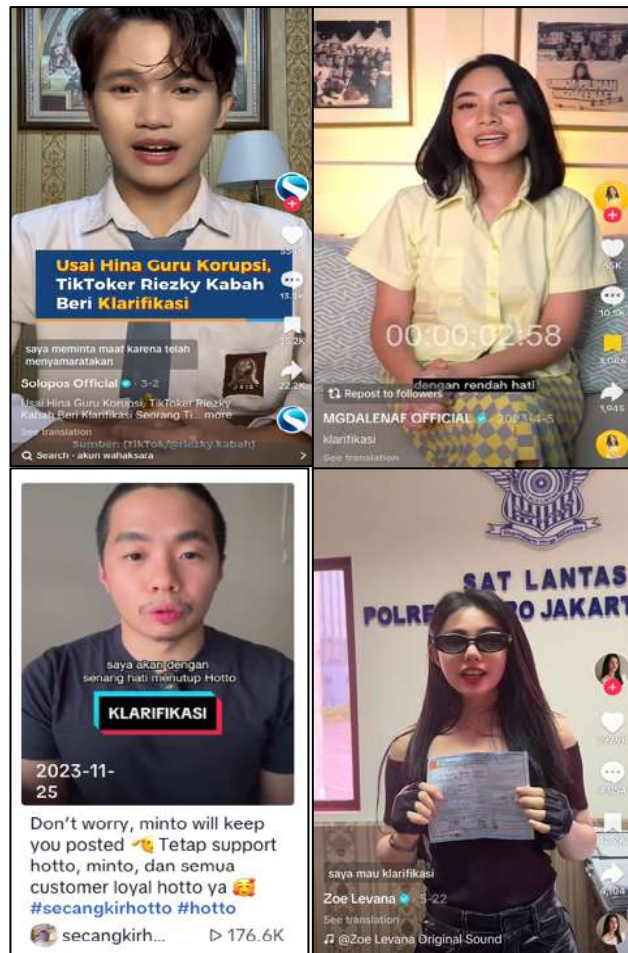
Usai Hina Guru Korupsi, TikToker Riezky Kabah Beri Klarifikasi

saya meminta maaf karena telah menyamaratakan

Solopos Official · 3-2

Usai Hina Guru Korupsi, TikToker Riezky Kabah Beri Klarifikasi Seorang Ti... more

See translation

Sumber: [TikTok/@riezky.kabah]

Search · akun wahaksara

13.2K

22.2K

00:00:02:58

Repost to followers

dengan rendah hati

MGDALENAF OFFICIAL · 2023-4-5

klarifikasi

See translation

45K

10.5K

1,945

saya akan dengan senang hati menutup Hotto

KLARIFIKASI

2023-11-25

Don't worry, minto will keep you posted 👈 Tetap support hotto, minto, dan semua customer loyal hotto ya 🥰 #secangkirhotto #hotto

secangkirh... ▷ 176.6K

SAT LANTAS

POLRE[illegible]RO JAKART

saya mau klarifikasi

Zoe Levana · 5-22

See translation

♫ @Zoe Levana Original Sound